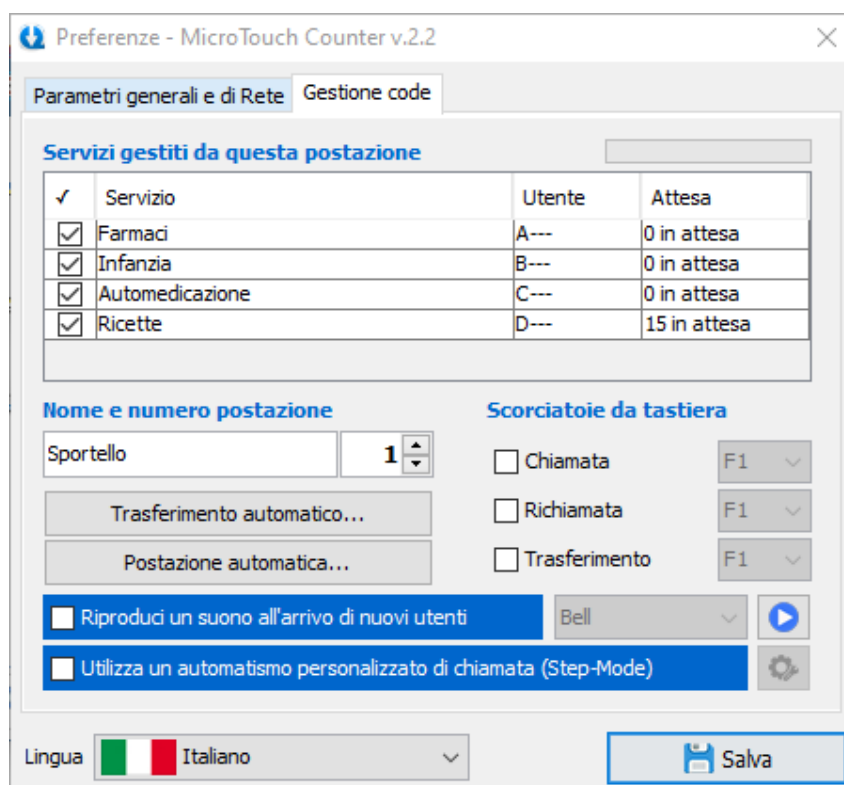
Preferenze - MicroTouch Counter v.2.2

Parametri generali e di Rete | Gestione code

Servizi gestiti da questa postazione

| ✓ | Servizio | Utente | Attesa |
|---|---|---|---|
| ☑ | Farmaci | A--- | 0 in attesa |
| ☑ | Infanzia | B--- | 0 in attesa |
| ☑ | Automedicazione | C--- | 0 in attesa |
| ☑ | Ricette | D--- | 15 in attesa |

Nome e numero postazione

Sportello 1

Trasferimento automatico...

Postazione automatica...

Scorciatoie da tastiera

Chiamata F1

Richiamata F1

Trasferimento F1

Riproduci un suono all'arrivo di nuovi utenti Bell

Utilizza un automatismo personalizzato di chiamata (Step-Mode)

Lingua Italiano

Salva